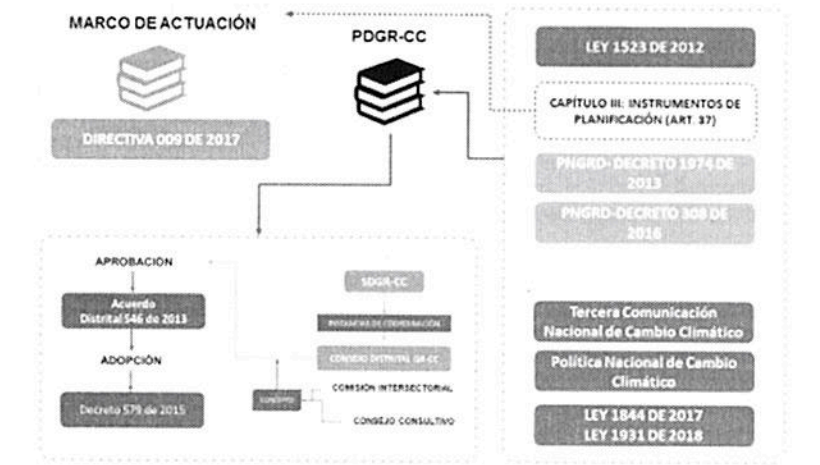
MARCO DE ACTUACIÓN

PDGR-CC

LEY 1523 DE 2012

CAPÍTULO III: INSTRUMENTOS DE PLANIFICACIÓN (ART. 37)

DIRECTIVA 009 DE 2017

PNGRD- DECRETO 1974 DE 2013

PNGRD-DECRETO 308 DE 2016

APROBACIÓN

Acuerdo Distrital 546 de 2013

ADOPCIÓN

Decreto 579 de 2015

SDGR-CC

INSTANCIA DE COORDINACIÓN

CONSEJO DISTRITAL GR-CC

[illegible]

COMISIÓN INTERSECTORIAL

CONSEJO CONSULTIVO

Tercera Comunicación Nacional de Cambio Climático

Política Nacional de Cambio Climático

LEY 1844 DE 2017
LEY 1931 DE 2018